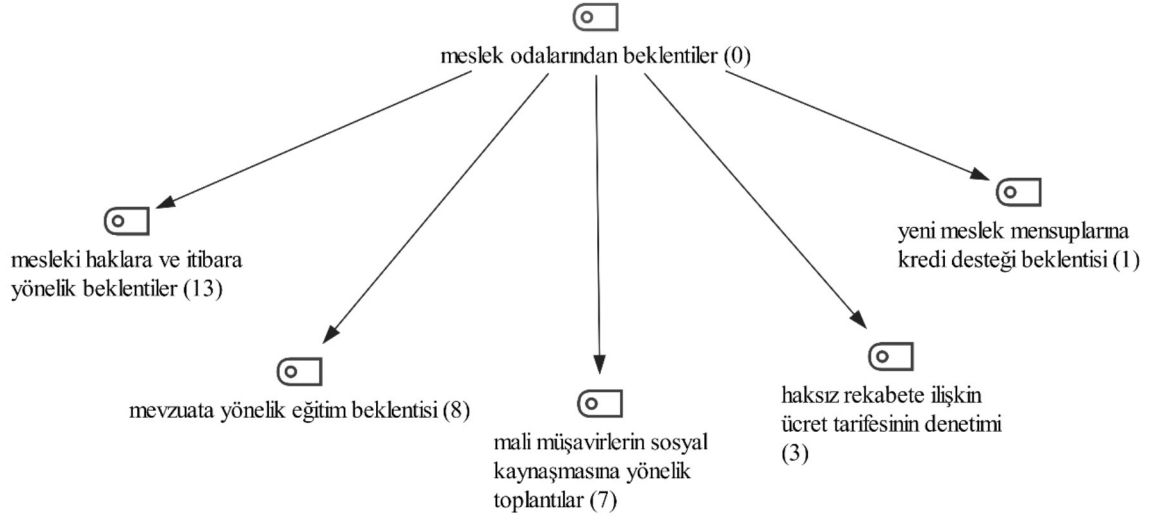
meslek odalarından beklentiler (0)

mesleki haklara ve itibara yönelik beklentiler (13)

mevzuata yönelik eğitim beklentisi (8)

mali müşavirlerin sosyal kaynaşmasına yönelik toplantılar (7)

haksız rekabete ilişkin ücret tarifesinin denetimi (3)

yeni meslek mensuplarına kredi desteği beklentisi (1)